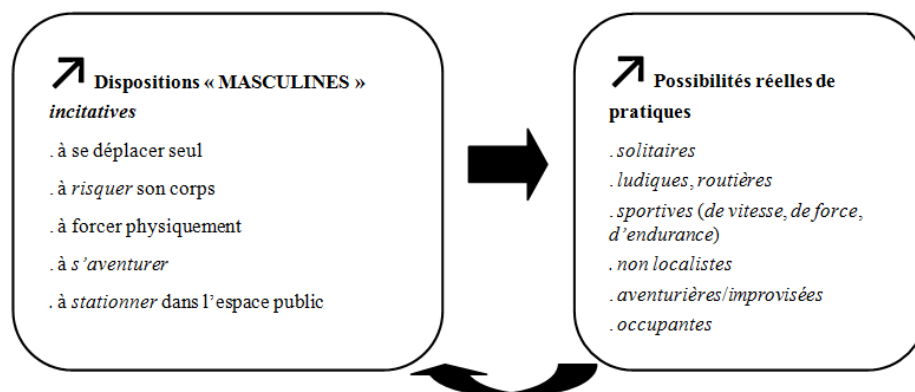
↗ Dispositions « MASCULINES » *incitatives*

. à se déplacer seul

. à *risquer* son corps

. à forcer physiquement

. à *s'aventurer*

. à *stationner* dans l'espace public

↗ Possibilités réelles de pratiques

. *solitaires*

. *ludiques, routières*

. *sportives (de vitesse, de force, d'endurance)*

. *non localistes*

. *aventurières/improvisées*

. *occupantes*